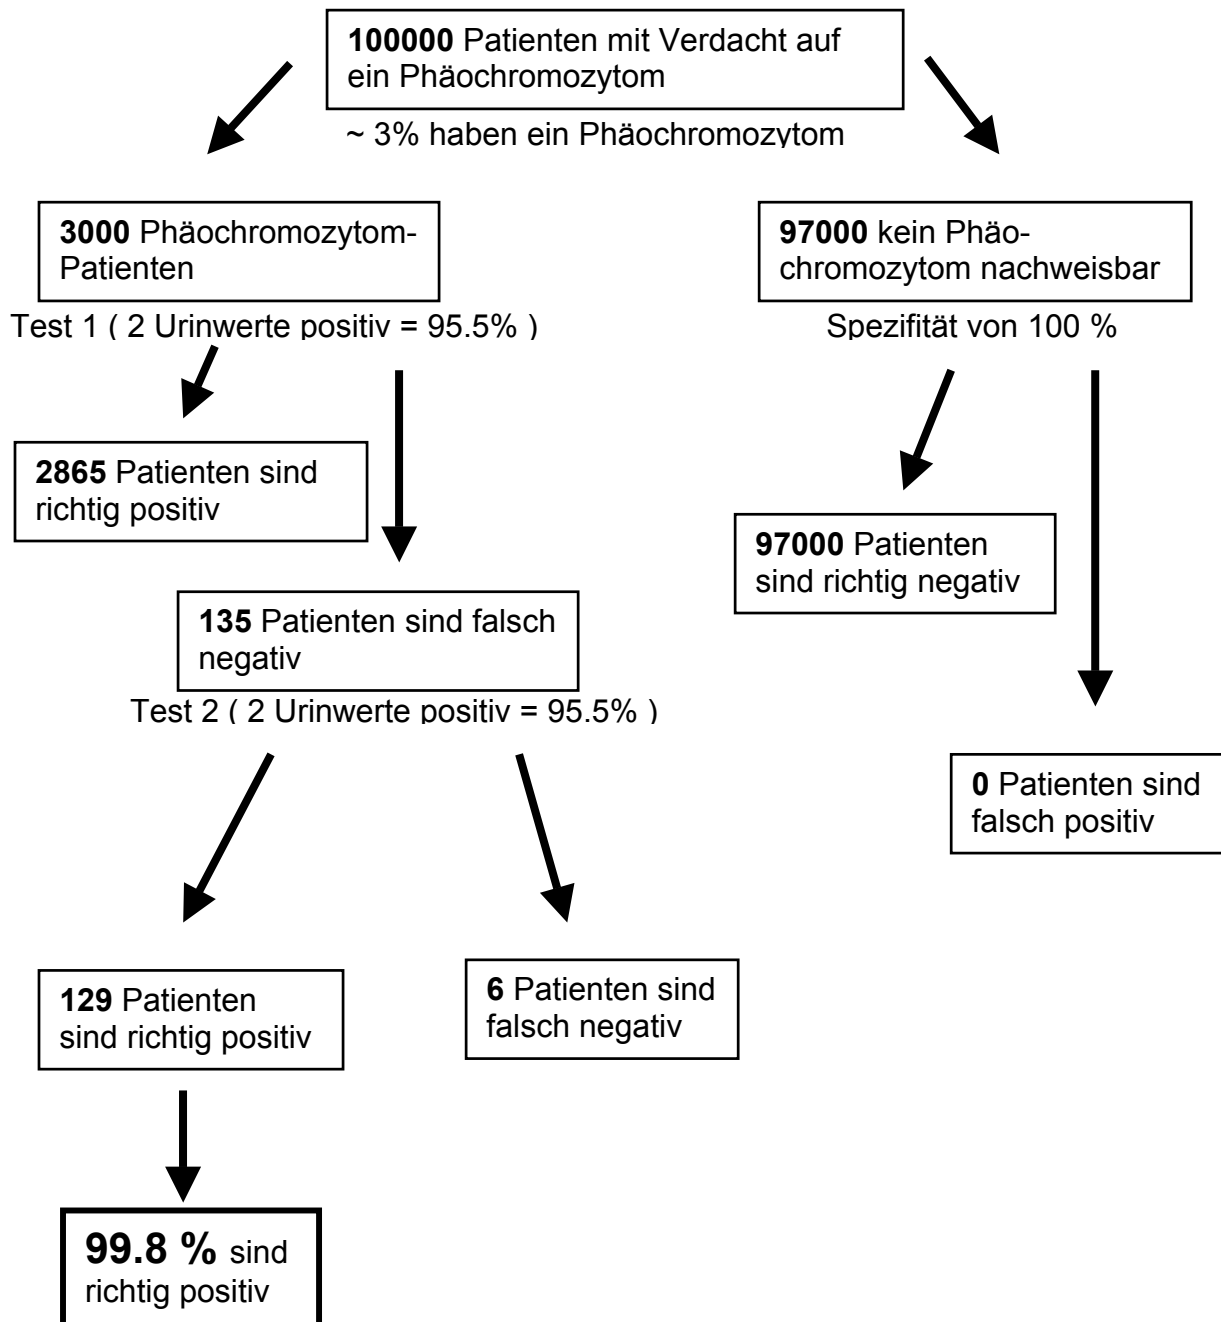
**100000** Patienten mit Verdacht auf ein Phäochromozytom

~ 3% haben ein Phäochromozytom

**3000** Phäochromozytom-Patienten

Test 1 ( 2 Urinwerte positiv = 95.5% )

**2865** Patienten sind richtig positiv

**135** Patienten sind falsch negativ

Test 2 ( 2 Urinwerte positiv = 95.5% )

**129** Patienten sind richtig positiv

**6** Patienten sind falsch negativ

**99.8 %** sind richtig positiv

**97000** kein Phäochromozytom nachweisbar

Spezifität von 100 %

**97000** Patienten sind richtig negativ

**0** Patienten sind falsch positiv